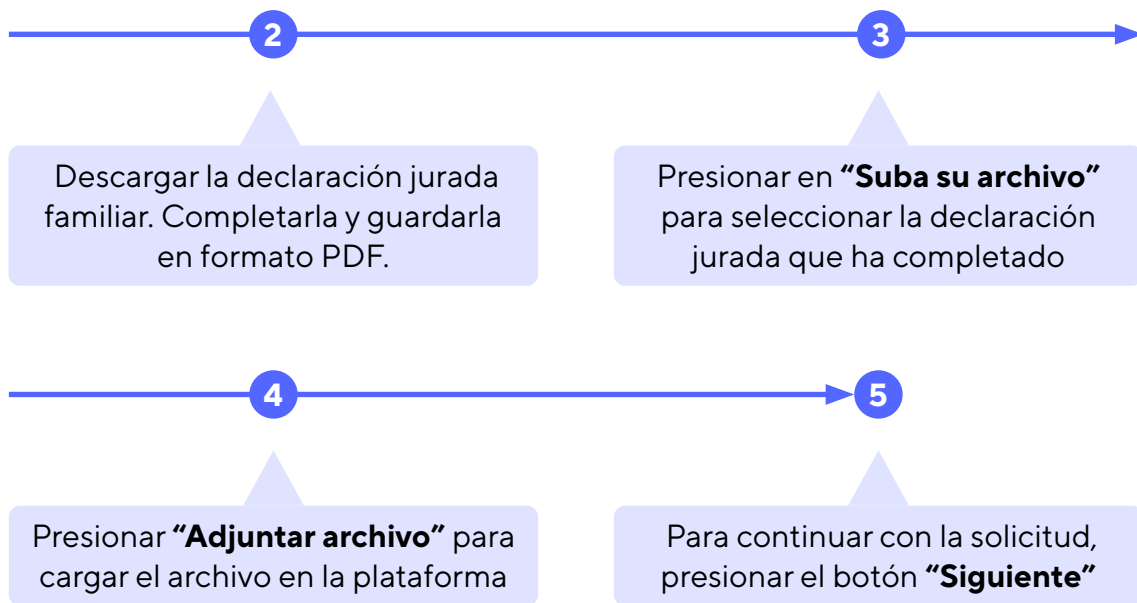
2

Descargar la declaración jurada familiar. Completarla y guardarla en formato PDF.

3

Presionar en **"Suba su archivo"** para seleccionar la declaración jurada que ha completado

4

Presionar **"Adjuntar archivo"** para cargar el archivo en la plataforma

5

Para continuar con la solicitud, presionar el botón **"Siguiente"**